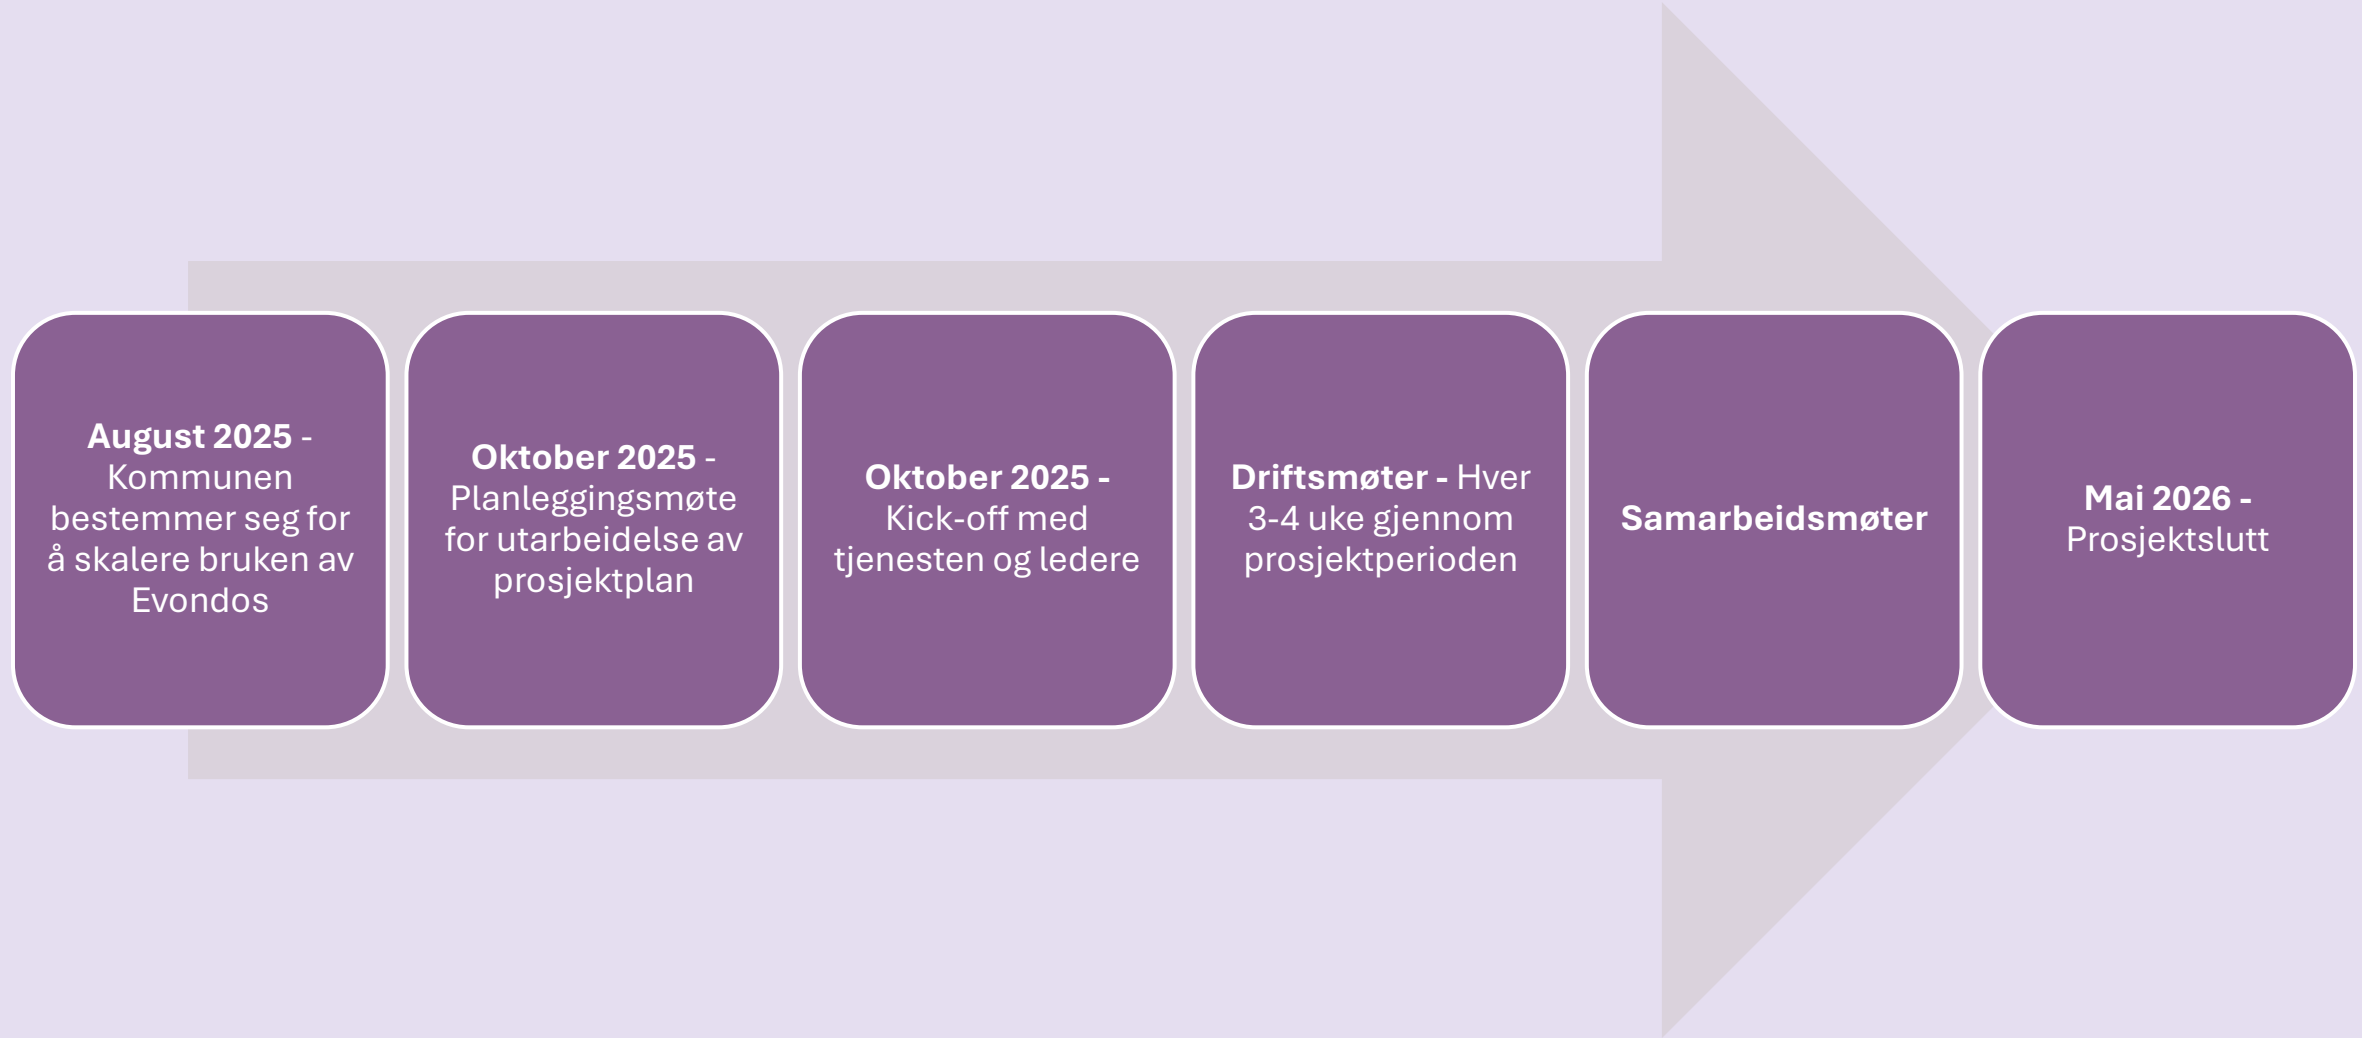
**August 2025** - Kommunen bestemmer seg for å skalere bruken av Evondos

**Oktober 2025** - Planleggingsmøte for utarbeidelse av prosjektplan

**Oktober 2025 -** Kick-off med tjenesten og ledere

**Driftsmøter -** Hver 3-4 uke gjennom prosjektperioden

**Samarbeidsmøter**

**Mai 2026 -** Prosjektslutt